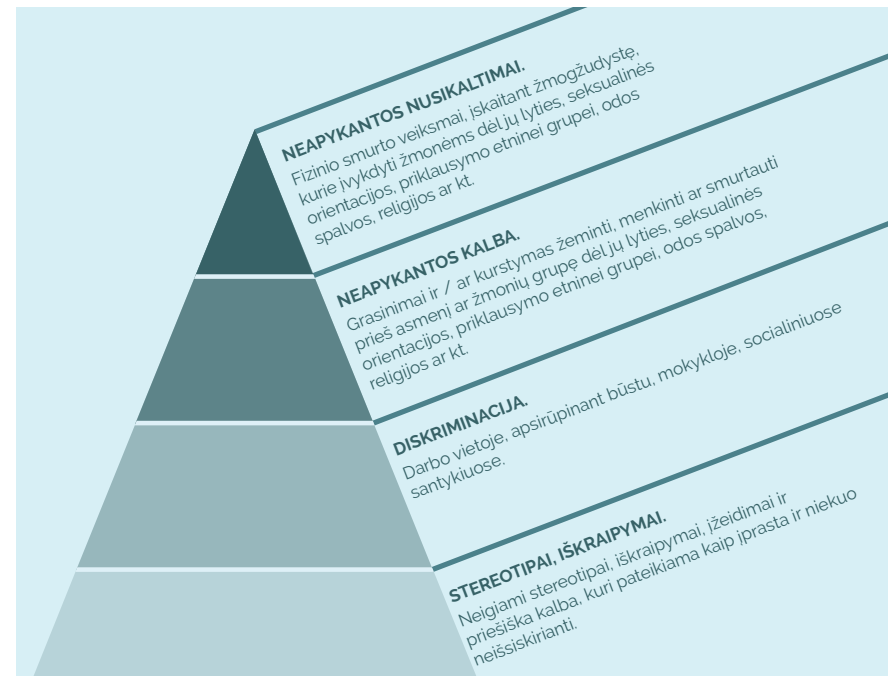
NEAPYKANTOS NUSIKALTIMAI.
Fizinio smurto veiksmai, įskaitant žmogžudystę, kurie įvykdyti žmonėms dėl jų lyties, seksualinės orientacijos, priklausymo etninei grupei, odos spalvos, religijos ar kt.

NEAPYKANTOS KALBA.
Grasinimai ir / ar kurstymas žeminti, menkinti ar smurtauti prieš asmenį ar žmonių grupę dėl jų lyties, seksualinės orientacijos, priklausymo etninei grupei, odos spalvos, religijos ar kt.

DISKRIMINACIJA.
Darbo vietoje, apsirūpinant būstu, mokykloje, socialiniuose santykiuose.

STEREOTIPAI, IŠKRAIPYMAI.
Neigiami stereotipai, iškraipymai, įžeidimai ir priešiška kalba, kuri pateikiama kaip įprasta ir niekuo neišsiskirianti.